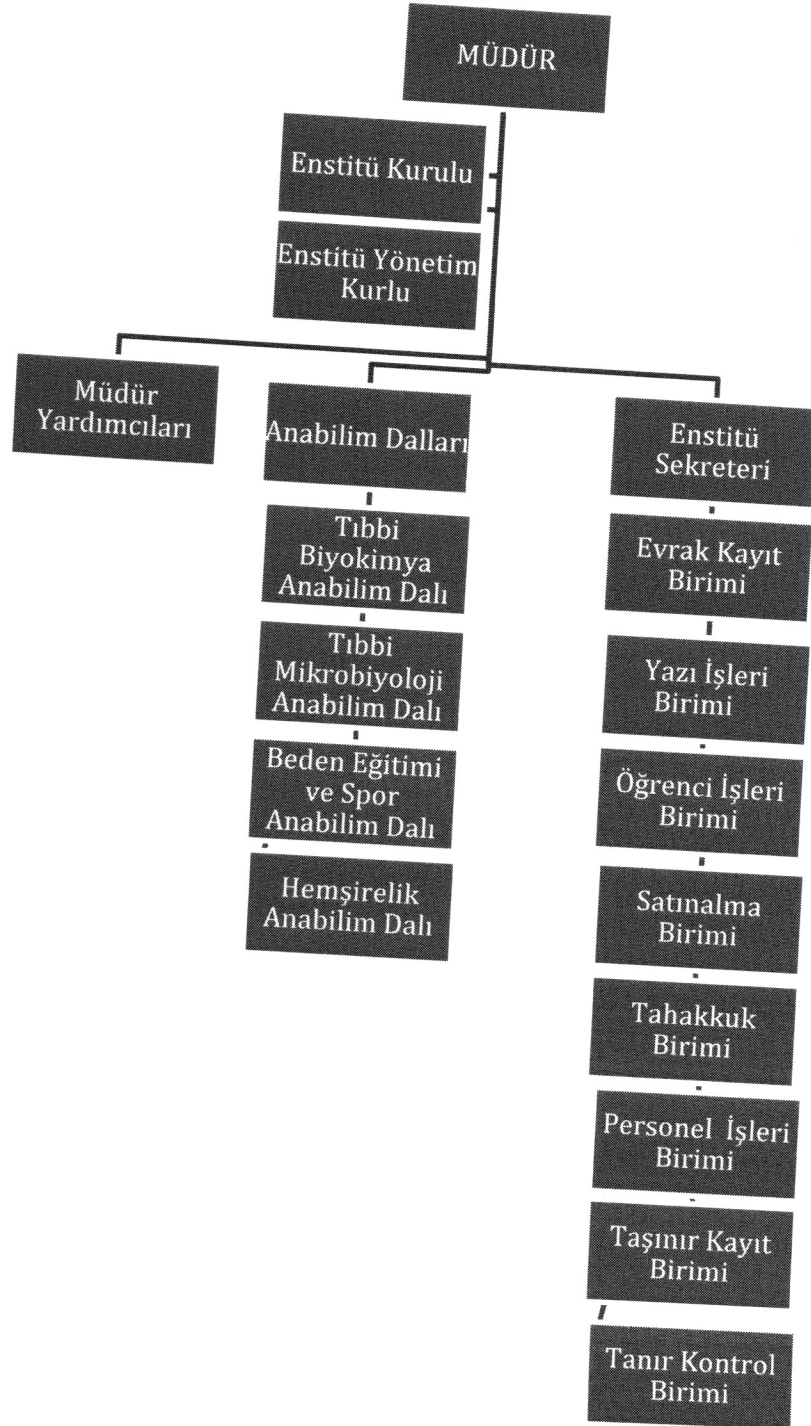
MÜDÜR

Enstitü Kurulu

Enstitü Yönetim Kurlu

Müdür Yardımcıları

Anabilim Dalları

Enstitü Sekreteri

Tıbbi Biyokimya Anabilim Dalı

Tıbbi Mikrobiyoloji Anabilim Dalı

Beden Eğitimi ve Spor Anabilim Dalı

Hemşirelik Anabilim Dalı

Evrak Kayıt Birimi

Yazı İşleri Birimi

Öğrenci İşleri Birimi

Satınalma Birimi

Tahakkuk Birimi

Personel İşleri Birimi

Taşınır Kayıt Birimi

Tanır Kontrol Birimi